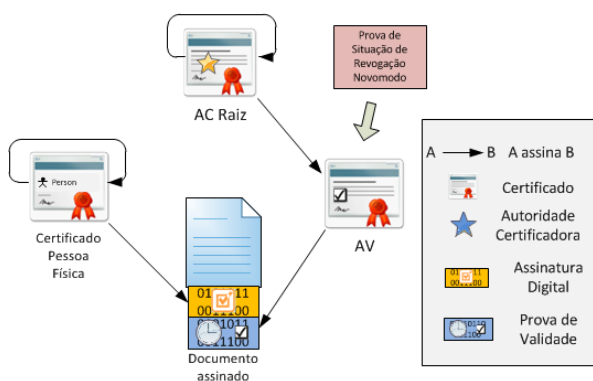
Prova de Situação de Revogação Novomodo

AC Raiz

Person

Certificado Pessoa Física

AV

01 11
0011100

011
001100

Documento assinado

A → B A assina B

Certificado

Autoridade Certificadora

01 11
0011100

Assinatura Digital

Prova de Validade